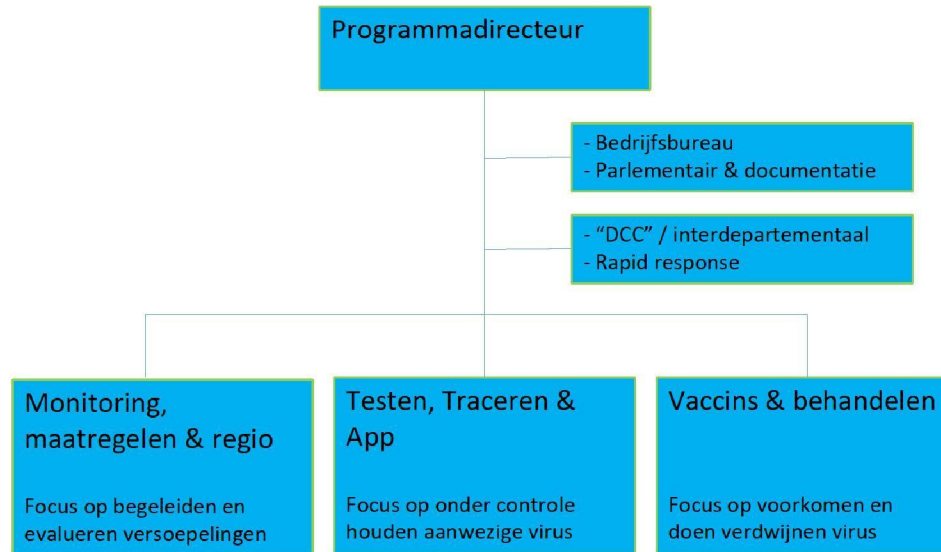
Programmadirecteur

- Bedrijfsbureau
- Parlementair & documentatie

- "DCC" / interdepartementaal
- Rapid response

Monitoring, maatregelen & regio

Focus op begeleiden en evalueren versoepelingen

Testen, Traceren & App

Focus op onder controle houden aanwezige virus

Vaccins & behandelen

Focus op voorkomen en doen verdwijnen virus